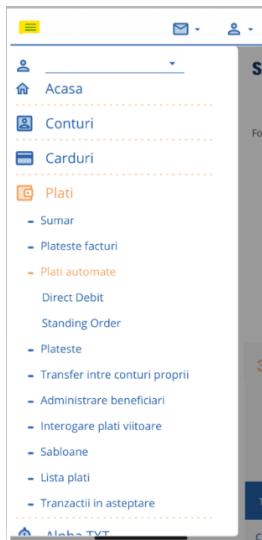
Acasa

Conturi

Carduri

Plati

- Sumar
- Plateste facturi
- Plati automate

Direct Debit

Standing Order

- Plateste
- Transfer intre conturi proprii
- Administrare beneficiari
- Interogare plati viitoare
- Sabloane
- Lista plati
- Tranzactii in asteptare

Alpha TXT

S

Fo

S